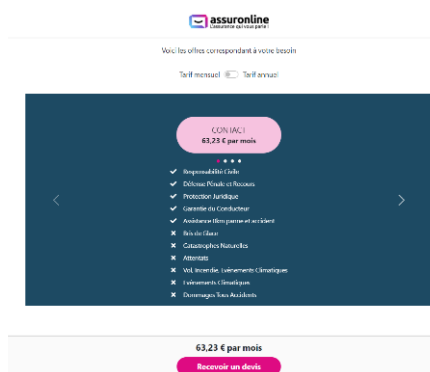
assuronline
L'assurance qui vous parle !

Voici les offres correspondant à votre besoin

Tarif mensuel Tarif annuel

CONTACT
63,23 € par mois

Responsabilité Civile
Défense Pénale et Recours
Protection Juridique
Garantie du Conducteur
Assistance 0km panne et accident
Bris de Glace
Catastrophes Naturelles
Attentats
Vol, Incendie, Evénements Climatiques
Evénements Climatiques
Dommages Tous Accidents

63,23 € par mois
Recevoir un devis